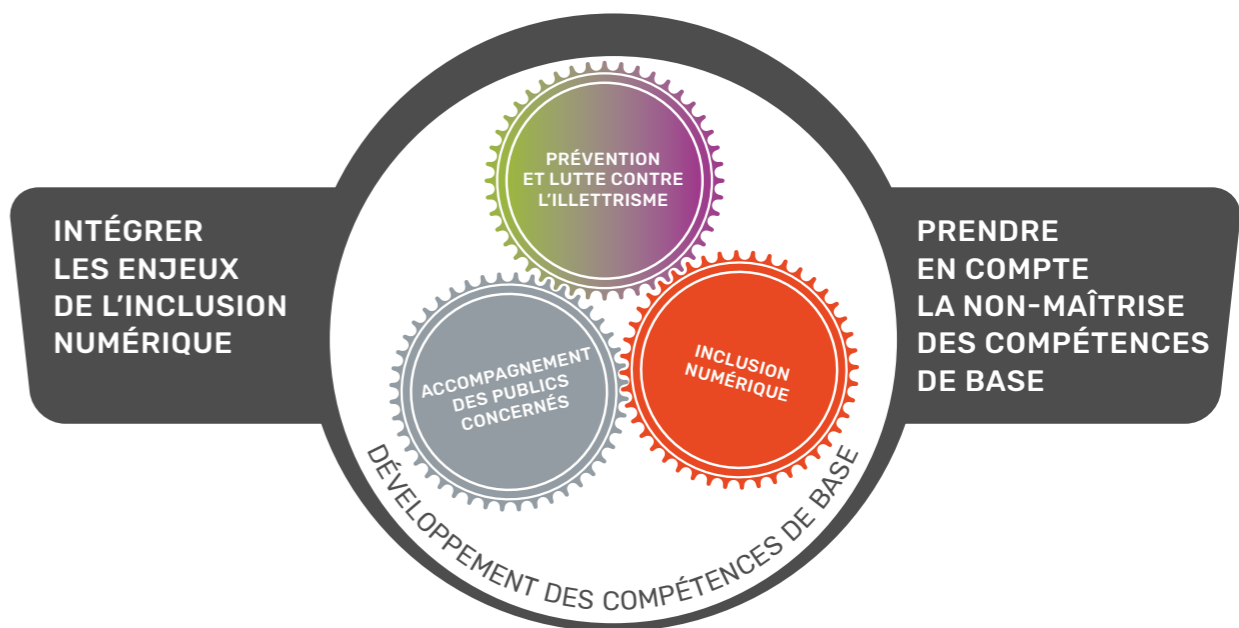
INTÉGRER LES ENJEUX DE L'INCLUSION NUMÉRIQUE

PRÉVENTION ET LUTTE CONTRE L'ILLETTRISME

ACCOMPAGNEMENT DES PUBLICS CONCERNÉS

INCLUSION NUMÉRIQUE

DÉVELOPPEMENT DES COMPÉTENCES DE BASE

PRENDRE EN COMPTE LA NON-MAÎTRISE DES COMPÉTENCES DE BASE